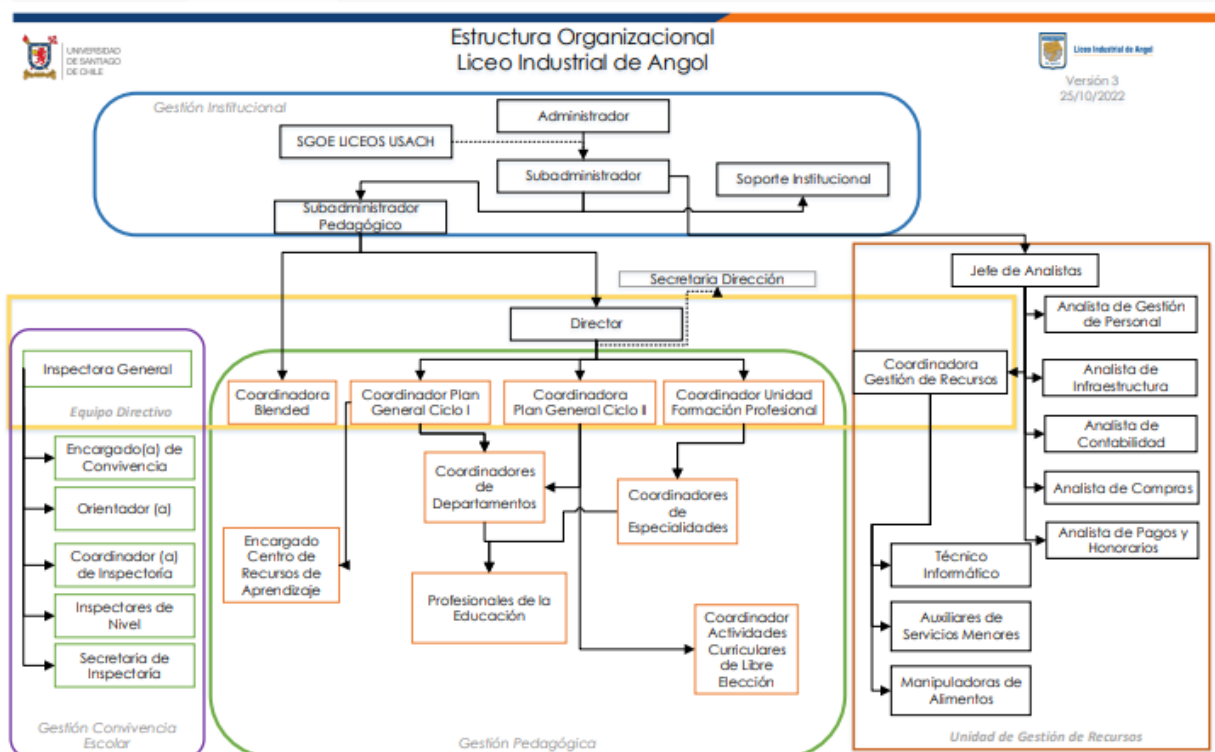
UNIVERSIDAD DE SANTIAGO DE CHILE

Estructura Organizacional
Liceo Industrial de Angol

Liceo Industrial de Angol

Versión 3
25/10/2022

Gestión Institucional

Administrador

SGOE LICEOS USACH

Subadministrador

Soporte Institucional

Subadministrador Pedagógico

Jefe de Analistas

Secretaria Dirección

Director

Analista de Gestión de Personal

Coordinadora Gestión de Recursos

Analista de Infraestructura

Inspectora General

Equipo Directivo

Coordinadora Blended

Coordinador Plan General Ciclo I

Coordinadora Plan General Ciclo II

Coordinador Unidad Formación Profesional

Analista de Contabilidad

Encargado(a) de Convivencia

Coordinadores de Departamentos

Analista de Compras

Orientador (a)

Coordinadores de Especialidades

Analista de Pagos y Honorarios

Encargado Centro de Recursos de Aprendizaje

Coordinador (a) de Inspectoría

Técnico Informático

Inspectores de Nivel

Profesionales de la Educación

Auxiliares de Servicios Menores

Coordinador Actividades Curriculares de Libre Elección

Secretaria de Inspectoría

Manipuladoras de Alimentos

Gestión Convivencia Escolar

Gestión Pedagógica

Unidad de Gestión de Recursos